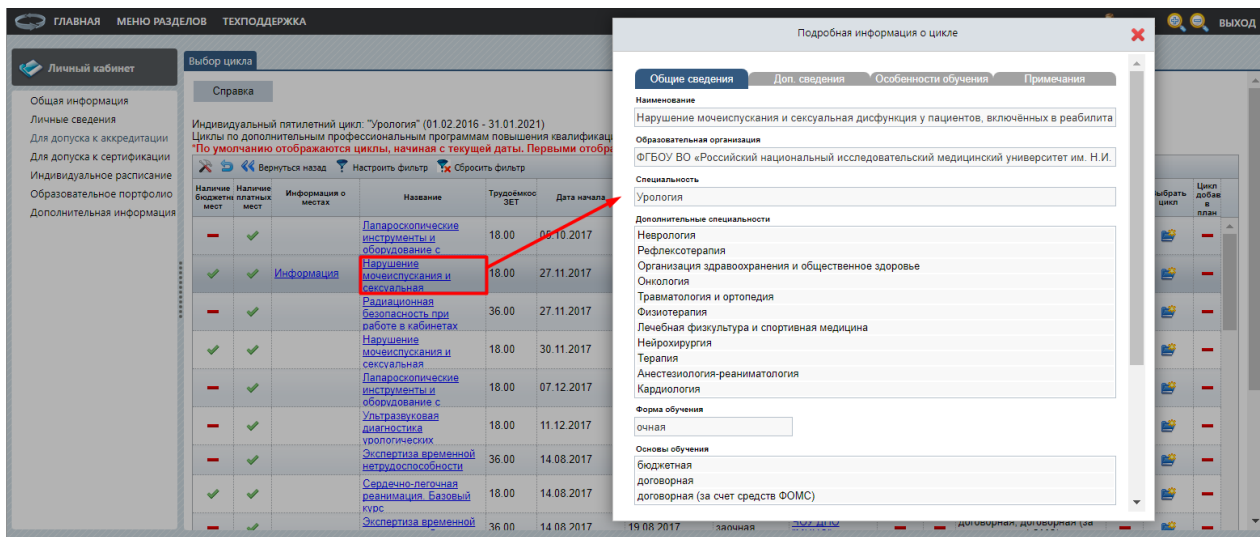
ГЛАВНАЯ МЕНЮ РАЗДЕЛОВ ТЕХПОДДЕРЖКА

ВЫХОД

Личный кабинет

Общая информация
Личные сведения
Для допуска к аккредитации
Для допуска к сертификации
Индивидуальное расписание
Образовательное портфолио
Дополнительная информация

Выбор цикла

Справка

Индивидуальный пятилетний цикл: "Урология" (01.02.2016 - 31.01.2021)
Циклы по дополнительным профессиональным программам повышения квалификац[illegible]
*По умолчанию отображаются циклы, начиная с текущей даты. Первыми отобра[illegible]

Вернуться назад Настроить фильтр Сбросить фильтр

| Наличие бюджетных мест | Наличие платных мест | Информация о местах | Название | Трудоёмкость ЗЕТ | Дата начала |
|---|---|---|---|---|---|
| — | ✔ | | Лапароскопические инструменты и оборудование с | 18.00 | 05.10.2017 |
| ✔ | ✔ | Информация | Нарушение мочеиспускания и сексуальная | 18.00 | 27.11.2017 |
| — | ✔ | | Радиационная безопасность при работе в кабинетах | 36.00 | 27.11.2017 |
| ✔ | ✔ | | Нарушение мочеиспускания и сексуальная | 18.00 | 30.11.2017 |
| — | ✔ | | Лапароскопические инструменты и оборудование с | 18.00 | 07.12.2017 |
| — | ✔ | | Ультразвуковая диагностика урологических | 18.00 | 11.12.2017 |
| — | ✔ | | Экспертиза временной нетрудоспособности | 36.00 | 14.08.2017 |
| ✔ | ✔ | | Сердечно-легочная реанимация. Базовый курс | 18.00 | 14.08.2017 |
| — | ✔ | | Экспертиза временной | 36.00 | 14.08.2017 |

19.08.2017 заочная ЧОУ ДПО договорная, договорная (за

Выбрать цикл
Цикл добав в план

Подробная информация о цикле

Общие сведения | Доп. сведения | Особенности обучения | Примечания

Наименование
Нарушение мочеиспускания и сексуальная дисфункция у пациентов, включённых в реабилита

Образовательная организация
ФГБОУ ВО «Российский национальный исследовательский медицинский университет им. Н.И.

Специальность
Урология

Дополнительные специальности
Неврология
Рефлексотерапия
Организация здравоохранения и общественное здоровье
Онкология
Травматология и ортопедия
Физиотерапия
Лечебная физкультура и спортивная медицина
Нейрохирургия
Терапия
Анестезиология-реаниматология
Кардиология

Форма обучения
очная

Основы обучения
бюджетная
договорная
договорная (за счет средств ФОМС)